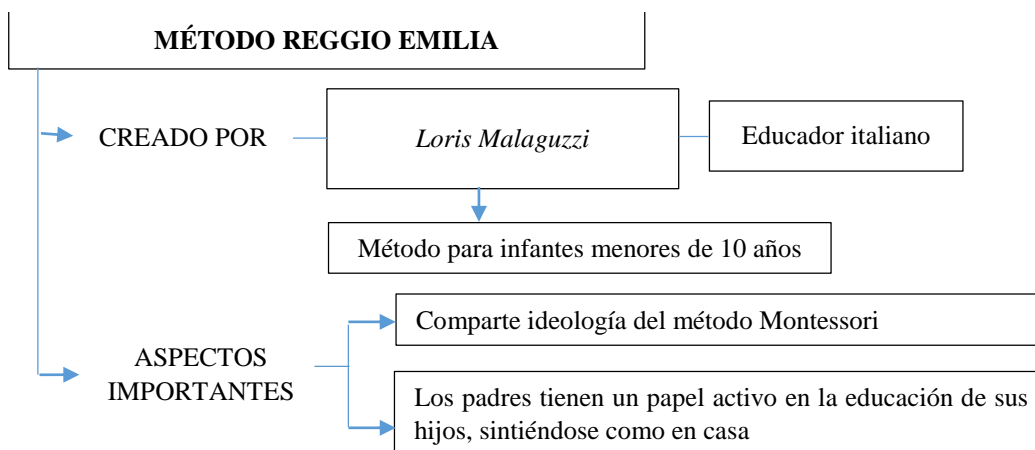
MÉTODO REGGIO EMILIA

CREADO POR

*Loris Malaguzzi*

Educador italiano

Método para infantes menores de 10 años

ASPECTOS IMPORTANTES

Comparte ideología del método Montessori

Los padres tienen un papel activo en la educación de sus hijos, sintiéndose como en casa